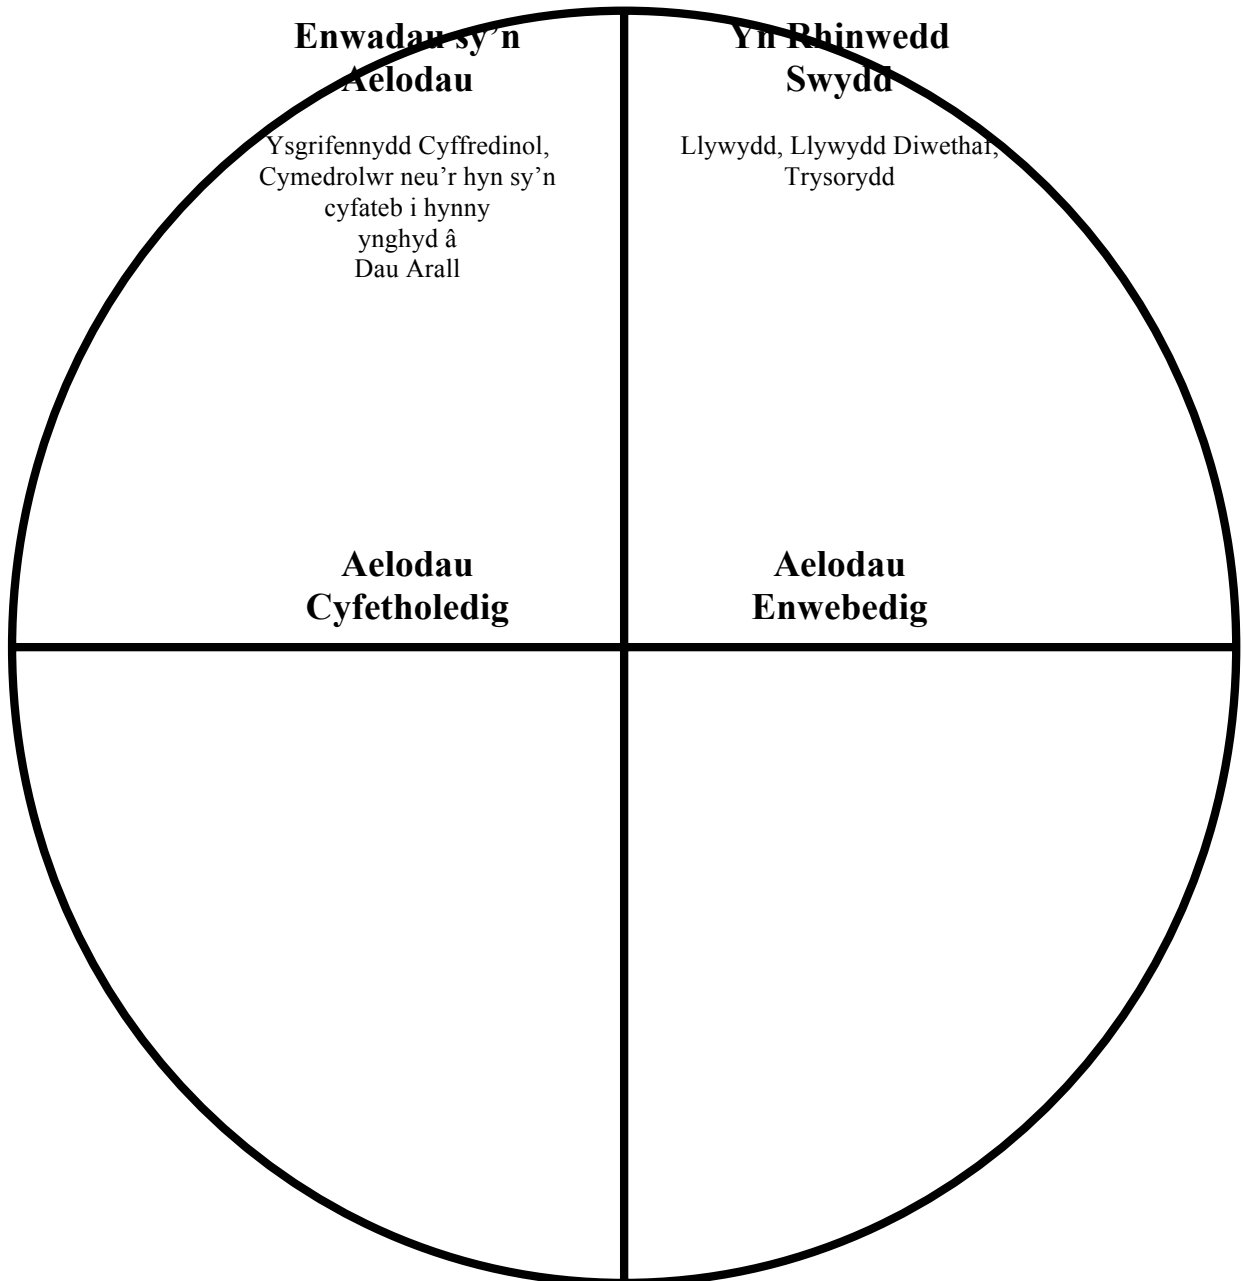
Enwadau sy'n Aelodau

Ysgrifennydd Cyffredinol, Cymedrolwr neu'r hyn sy'n cyfateb i hynny ynghyd â Dau Arall

Yn Rhinwedd Swydd

Llywydd, Llywydd Diwethaf, Trysorydd

Aelodau Cyfetholedig

Aelodau Enwebedig